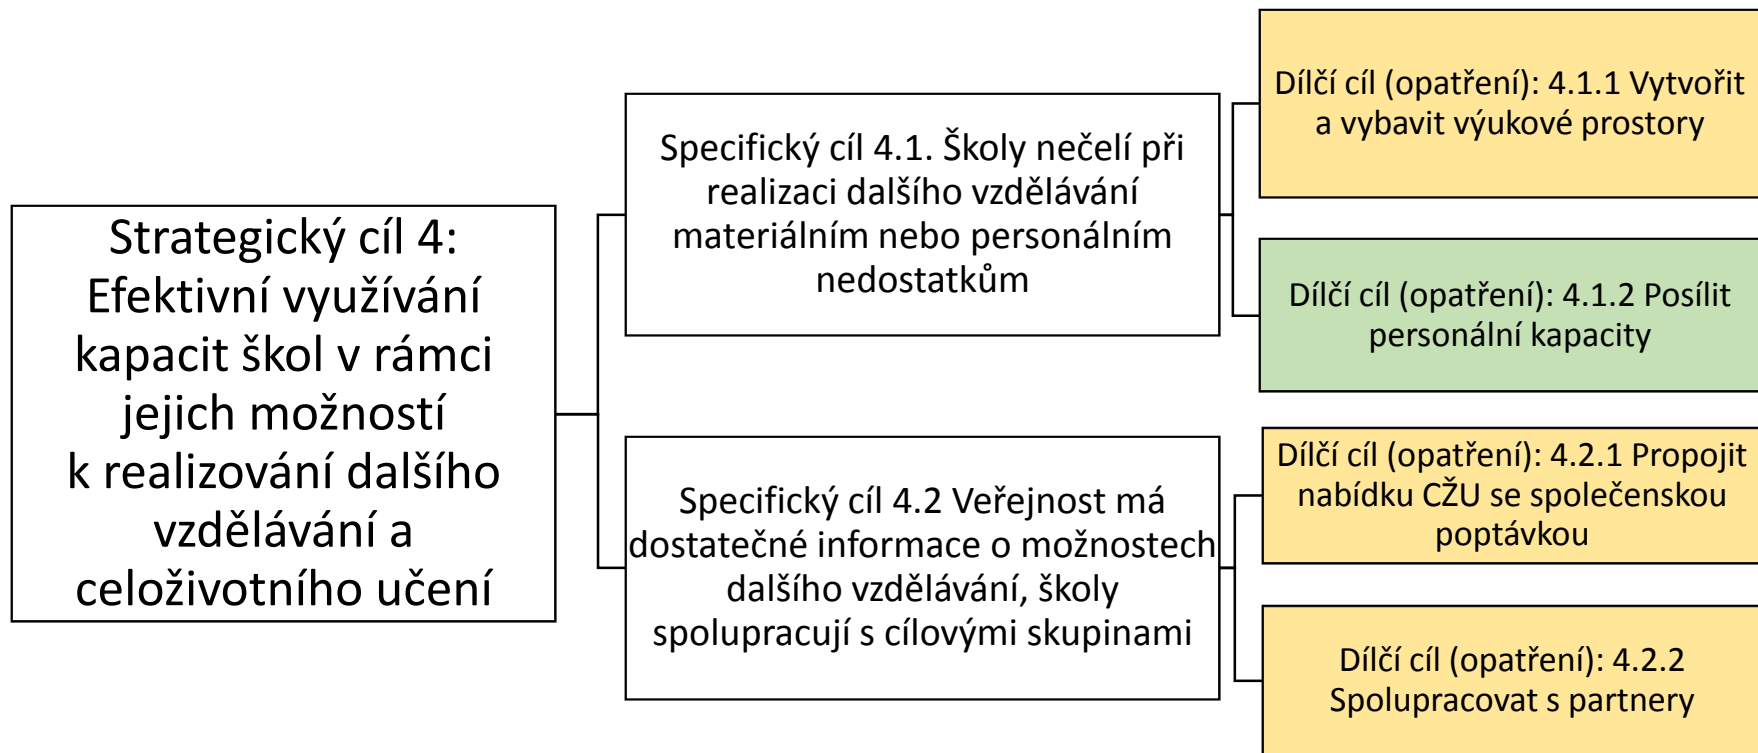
Strategický cíl 4: Efektivní využívání kapacit škol v rámci jejich možností k realizování dalšího vzdělávání a celoživotního učení

Specifický cíl 4.1. Školy nečelí při realizaci dalšího vzdělávání materiálním nebo personálním nedostatkům

Dílčí cíl (opatření): 4.1.1 Vytvořit a vybavit výukové prostory

Dílčí cíl (opatření): 4.1.2 Posílit personální kapacity

Specifický cíl 4.2 Veřejnost má dostatečné informace o možnostech dalšího vzdělávání, školy spolupracují s cílovými skupinami

Dílčí cíl (opatření): 4.2.1 Propojit nabídku CŽU se společenskou poptávkou

Dílčí cíl (opatření): 4.2.2 Spolupracovat s partnery